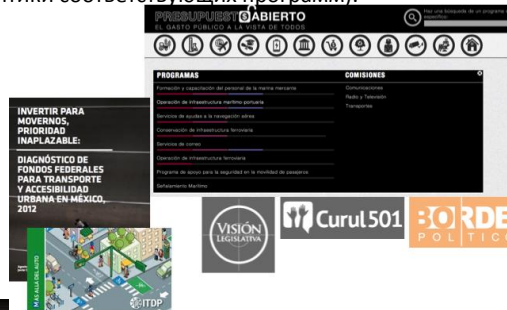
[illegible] соответствующих программ).

PRESUPUESTO ABIERTO
EL GASTO PÚBLICO A LA VISTA DE TODOS
Haz una búsqueda de un programa específico

PROGRAMAS
Formación y capacitación del personal de la marina mercante
Operación de infraestructura marítimo-portuaria
Servicios de ayudas a la navegación aérea
Conservación de infraestructura ferroviaria
Servicios de correo
Operación de infraestructura ferroviaria
Programa de apoyo para la seguridad en la movilidad de pasajeros
Señalamiento Marítimo

COMISIONES
Comunicaciones
Radio y Televisión
Transportes

INVERTIR PARA MOVERNOS, PRIORIDAD INAPLAZABLE:
DIAGNÓSTICO DE FONDOS FEDERALES PARA TRANSPORTE Y ACCESIBILIDAD URBANA EN MÉXICO, 2012

MÁS ALLÁ DEL AUTO
ITDP

VISIÓN LEGISLATIVA

Curul501

BORDE POLÍTICO